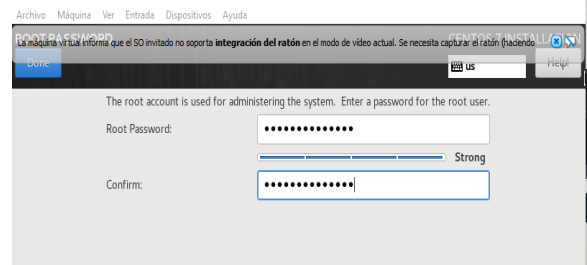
Archivo Máquina Ver Entrada Dispositivos Ayuda

ROOT PASSWORD

CENTOS 7 INSTALLATION

La máquina virtual informa que el SO invitado no soporta **integración del ratón** en el modo de vídeo actual. Se necesita capturar el ratón (haciendo

Done

us

Help!

The root account is used for administering the system. Enter a password for the root user.

Root Password: ••••••••••••••

Strong

Confirm: ••••••••••••••